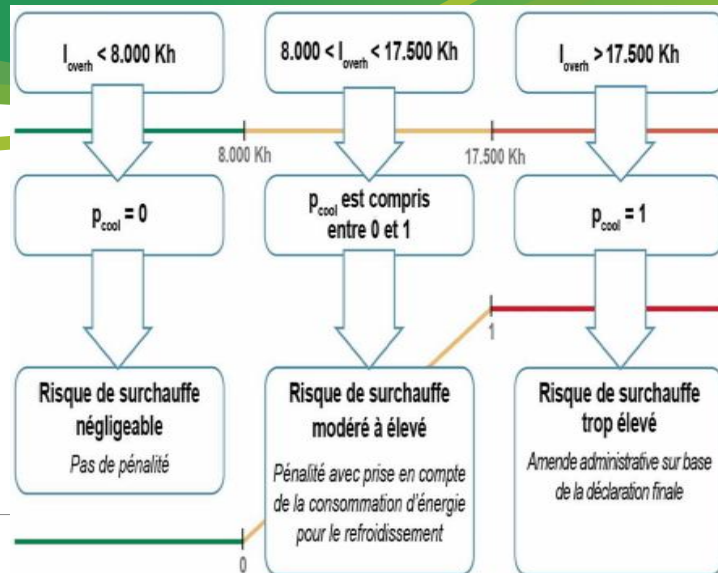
$I_{overh}$ < 8.000 Kh

8.000 < $I_{overh}$ < 17.500 Kh

$I_{overh}$ > 17.500 Kh

8.000 Kh

17.500 Kh

$p_{cool}$ = 0

$p_{cool}$ est compris entre 0 et 1

$p_{cool}$ = 1

1

Risque de surchauffe négligeable

Pas de pénalité

Risque de surchauffe modéré à élevé

Pénalité avec prise en compte de la consommation d'énergie pour le refroidissement

Risque de surchauffe trop élevé

Amende administrative sur base de la déclaration finale

0